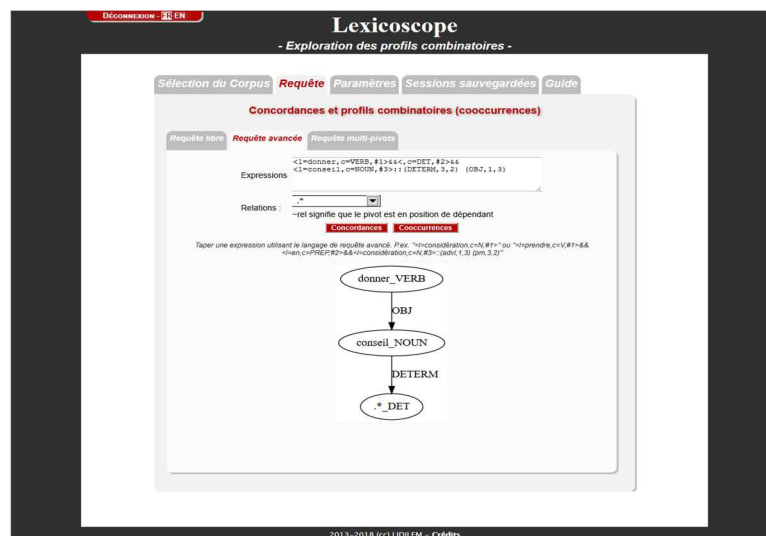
DÉCONNEXION - FR EN

Lexicoscope

- Exploration des profils combinatoires -

Sélection du Corpus Requête Paramètres Sessions sauvegardées Guide

Concordances et profils combinatoires (cooccurrences)

Requête libre Requête avancée Requête multi-pivots

Expressions <l=donner,c=VERB,#1>&&<,c=DET,#2>&& <l=conseil,c=NOUN,#3>::(DETERM,3,2) (OBJ,1,3)

Relations : .*

~rel signifie que le pivot est en position de dépendant

Concordances Cooccurrences

Taper une expression utilisant le langage de requête avancé. P.ex. "<l=considération,c=N,#1>" ou "<l=prendre,c=V,#1>&& <l=en,c=PREP,#2>&&<l=considération,c=N,#3>::(advl,1,3) (pm,3,2)"

donner_VERB

OBJ

conseil_NOUN

DETERM

.*_DET

2013–2018 (c) LIDILEM – Crédits